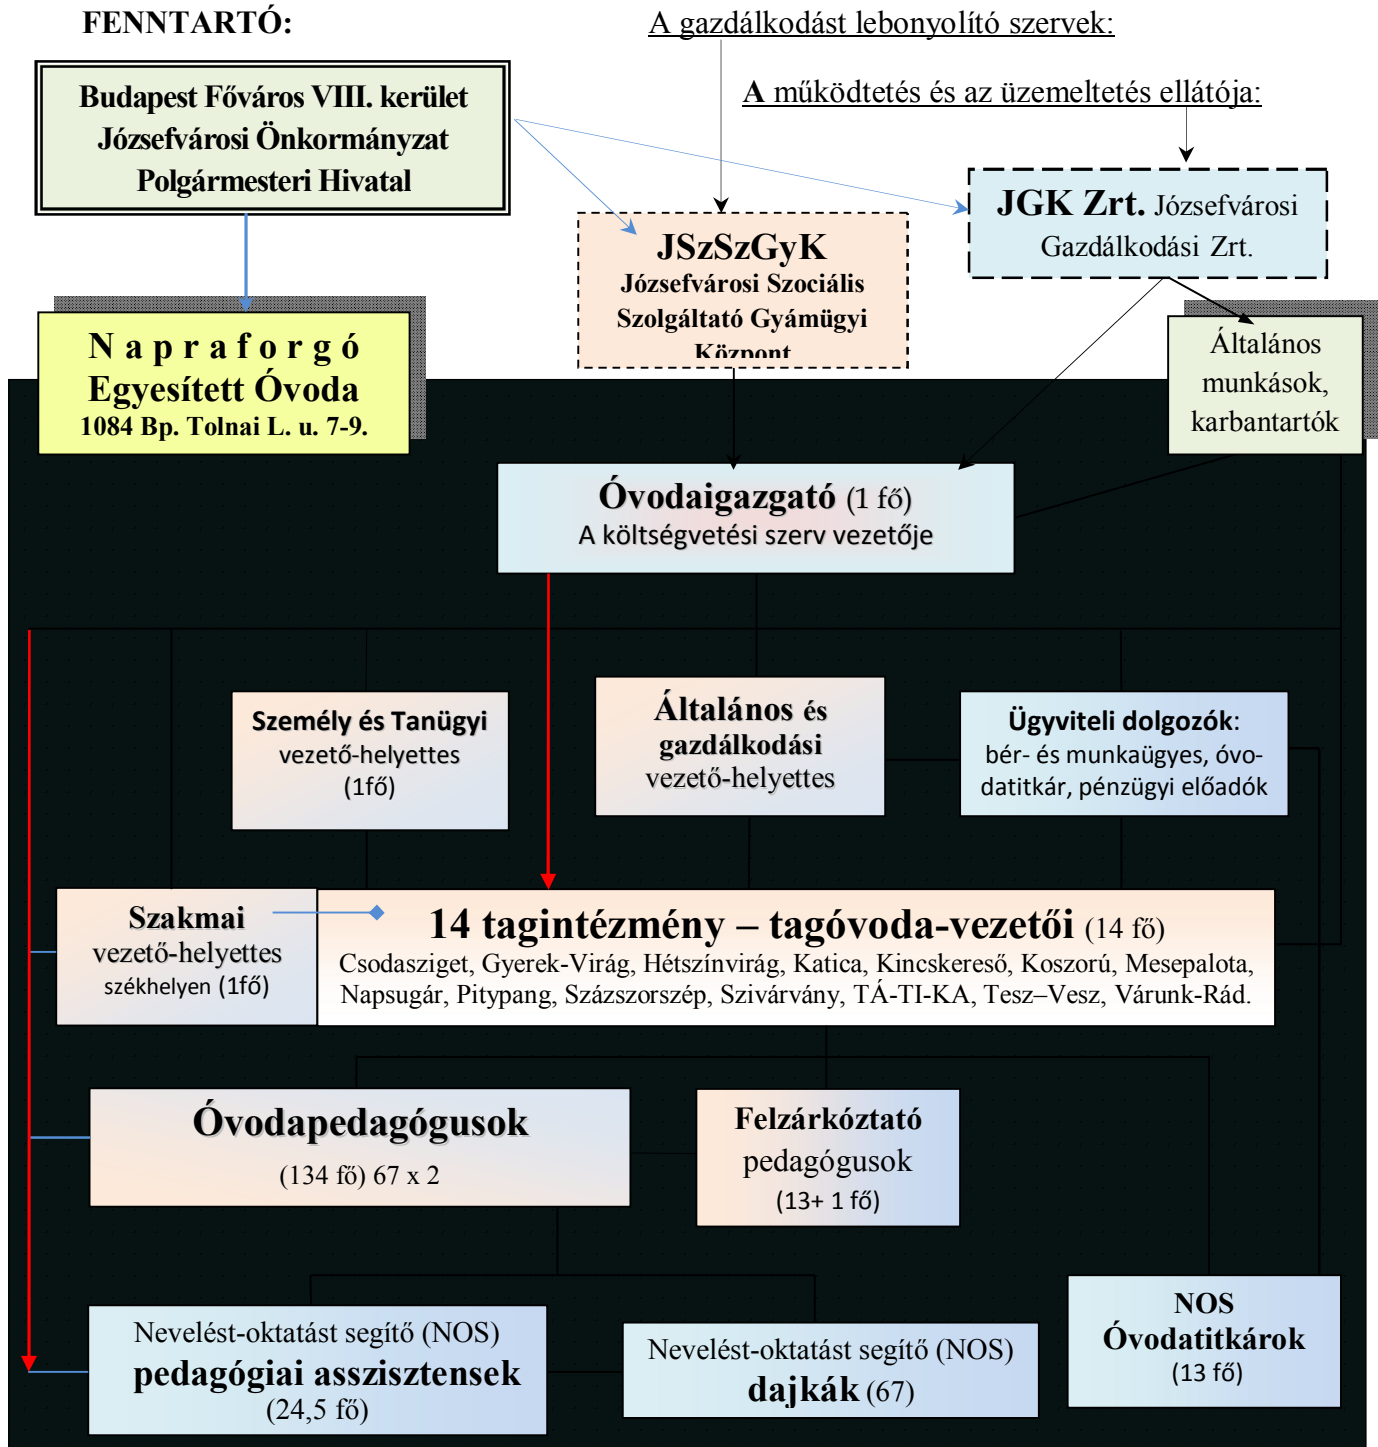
FENNTARTÓ:

A gazdálkodást lebonyolító szervek:

A működtetés és az üzemeltetés ellátója:

Budapest Főváros VIII. kerület Józsefvárosi Önkormányzat Polgármesteri Hivatal

JSzSzGyK
Józsefvárosi Szociális Szolgáltató Gyámügyi Központ

JGK Zrt. Józsefvárosi Gazdálkodási Zrt.

Napraforgó Egyesített Óvoda
1084 Bp. Tolnai L. u. 7-9.

Általános munkások, karbantartók

Óvodaigazgató (1 fő)
A költségvetési szerv vezetője

Személy és Tanügyi vezető-helyettes (1fő)

Általános és gazdálkodási vezető-helyettes

Ügyviteli dolgozók: bér- és munkaügyes, óvodatitkár, pénzügyi előadók

Szakmai vezető-helyettes székhelyen (1fő)

14 tagintézmény – tagóvoda-vezetői (14 fő)
Csodasziget, Gyerek-Virág, Hétszínvirág, Katica, Kincskereső, Koszorú, Mesepalota, Napsugár, Pitypang, Százszorszép, Szivárvány, TÁ-TI-KA, Tesz–Vesz, Várunk-Rád.

Óvodapedagógusok
(134 fő) 67 x 2

Felzárkóztató pedagógusok (13+ 1 fő)

Nevelést-oktatást segítő (NOS) pedagógiai asszisztensek (24,5 fő)

Nevelést-oktatást segítő (NOS) dajkák (67)

NOS Óvodatitkárok (13 fő)